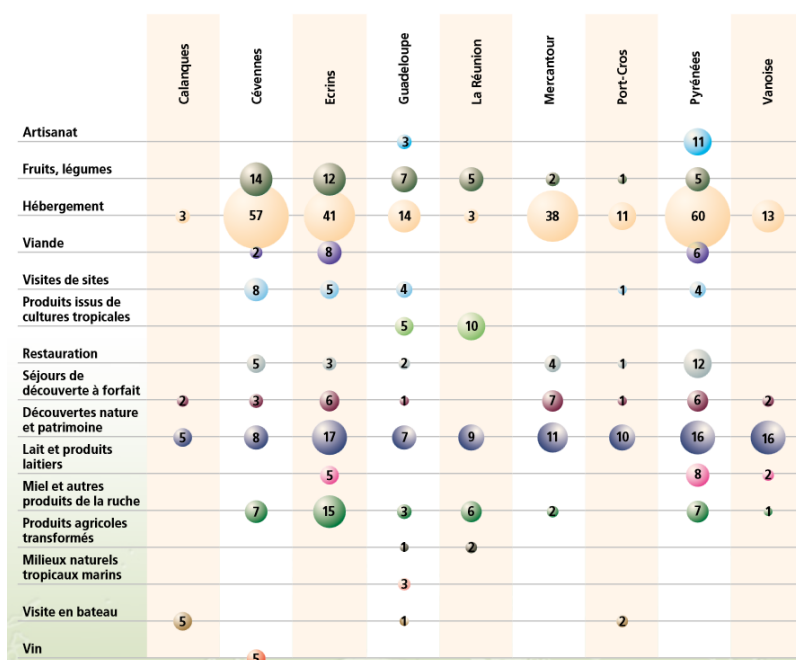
|  | Calanques | Cévennes | Ecrins | Guadeloupe | La Réunion | Mercantour | Port-Cros | Pyrénées | Vanoise |
|---|---|---|---|---|---|---|---|---|---|
| Artisanat |  |  |  | 3 |  |  |  | 11 |  |
| Fruits, légumes |  | 14 | 12 | 7 | 5 | 2 | 1 | 5 |  |
| Hébergement | 3 | 57 | 41 | 14 | 3 | 38 | 11 | 60 | 13 |
| Viande |  | 2 | 8 |  |  |  |  | 6 |  |
| Visites de sites |  | 8 | 5 | 4 |  |  | 1 | 4 |  |
| Produits issus de cultures tropicales |  |  |  | 5 | 10 |  |  |  |  |
| Restauration |  | 5 | 3 | 2 |  | 4 | 1 | 12 |  |
| Séjours de découverte à forfait | 2 | 3 | 6 | 1 |  | 7 | 1 | 6 | 2 |
| Découvertes nature et patrimoine | 5 | 8 | 17 | 7 | 9 | 11 | 10 | 16 | 16 |
| Lait et produits laitiers |  |  | 5 |  |  |  |  | 8 | 2 |
| Miel et autres produits de la ruche |  | 7 | 15 | 3 | 6 | 2 |  | 7 | 1 |
| Produits agricoles transformés |  |  |  | 1 | 2 |  |  |  |  |
| Milieux naturels tropicaux marins |  |  |  | 3 |  |  |  |  |  |
| Visite en bateau | 5 |  |  | 1 |  |  | 2 |  |  |
| Vin |  | 5 |  |  |  |  |  |  |  |